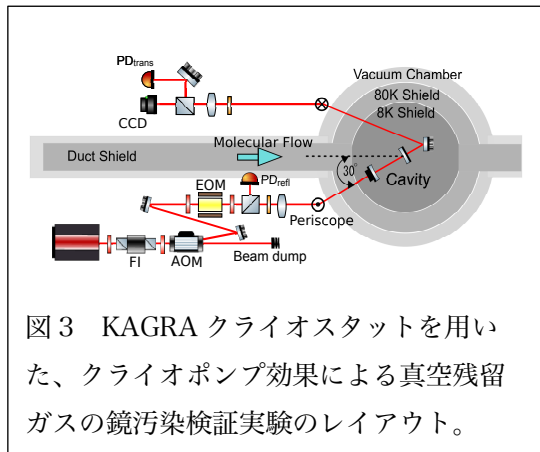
$PD_{trans}$

CCD

Vacuum Chamber

80K Shield

8K Shield

Duct Shield

Molecular Flow

30

Cavity

EOM

$PD_{refl}$

Periscope

FI

AOM

Beam dump

図３　KAGRA クライオスタットを用いた、クライオポンプ効果による真空残留ガスの鏡汚染検証実験のレイアウト。